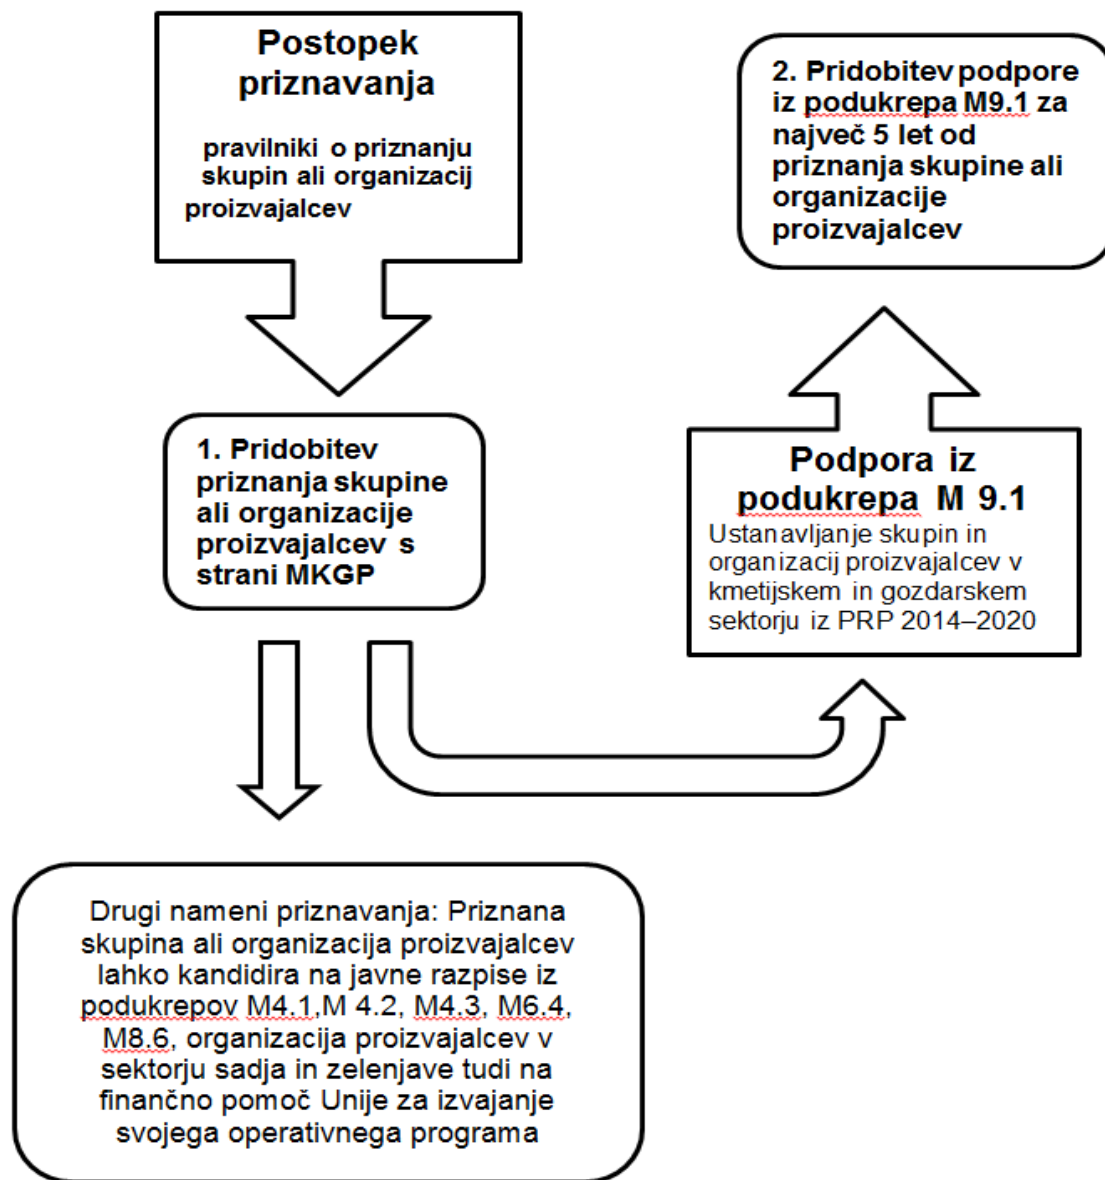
Postopek priznavanja

pravilniki o priznanju skupin ali organizacij proizvajalcev

2. Pridobitev podpore iz podukrepa M9.1 za največ 5 let od priznanja skupine ali organizacije proizvajalcev

1. Pridobitev priznanja skupine ali organizacije proizvajalcev s strani MKGP

Podpora iz podukrepa M 9.1

Ustanavljanje skupin in organizacij proizvajalcev v kmetijskem in gozdarskem sektorju iz PRP 2014–2020

Drugi nameni priznavanja: Priznana skupina ali organizacija proizvajalcev lahko kandidira na javne razpise iz podukrepov M4.1,M 4.2, M4.3, M6.4, M8.6, organizacija proizvajalcev v sektorju sadja in zelenjave tudi na finančno pomoč Unije za izvajanje svojega operativnega programa